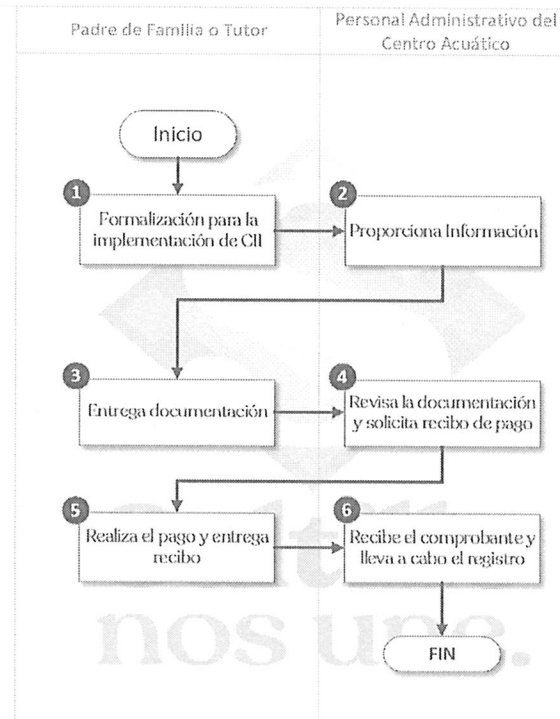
| Padre de Familia o Tutor | Personal Administrativo del Centro Acuático |
|---|---|
| Inicio | |
| 1 Formalización para la implementación de CII | 2 Proporciona Información |
| 3 Entrega documentación | 4 Revisa la documentación y solicita recibo de pago |
| 5 Realiza el pago y entrega recibo | 6 Recibe el comprobante y lleva a cabo el registro |
| | FIN |

nos une.